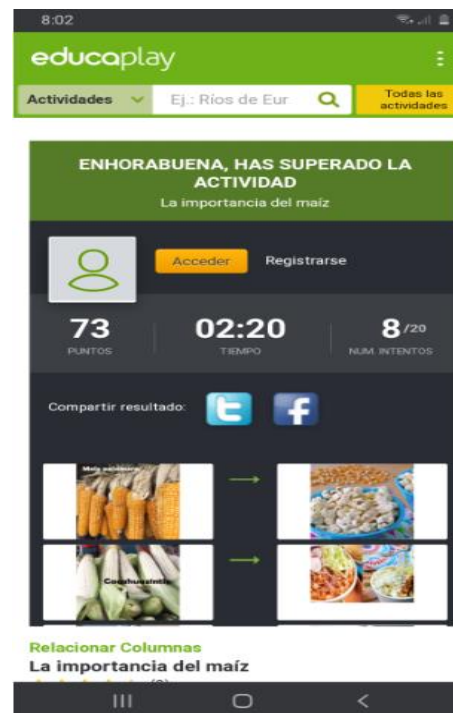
8:02

educaplay

Actividades

Ej.: Ríos de Eur

Todas las actividades

ENHORABUENA, HAS SUPERADO LA ACTIVIDAD

La importancia del maíz

Acceder

Registrarse

73
PUNTOS

02:20
TIEMPO

8 /20
NUM. INTENTOS

Compartir resultado:

Maíz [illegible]

Cacahuacintle

Relacionar Columnas

La importancia del maíz

(0)